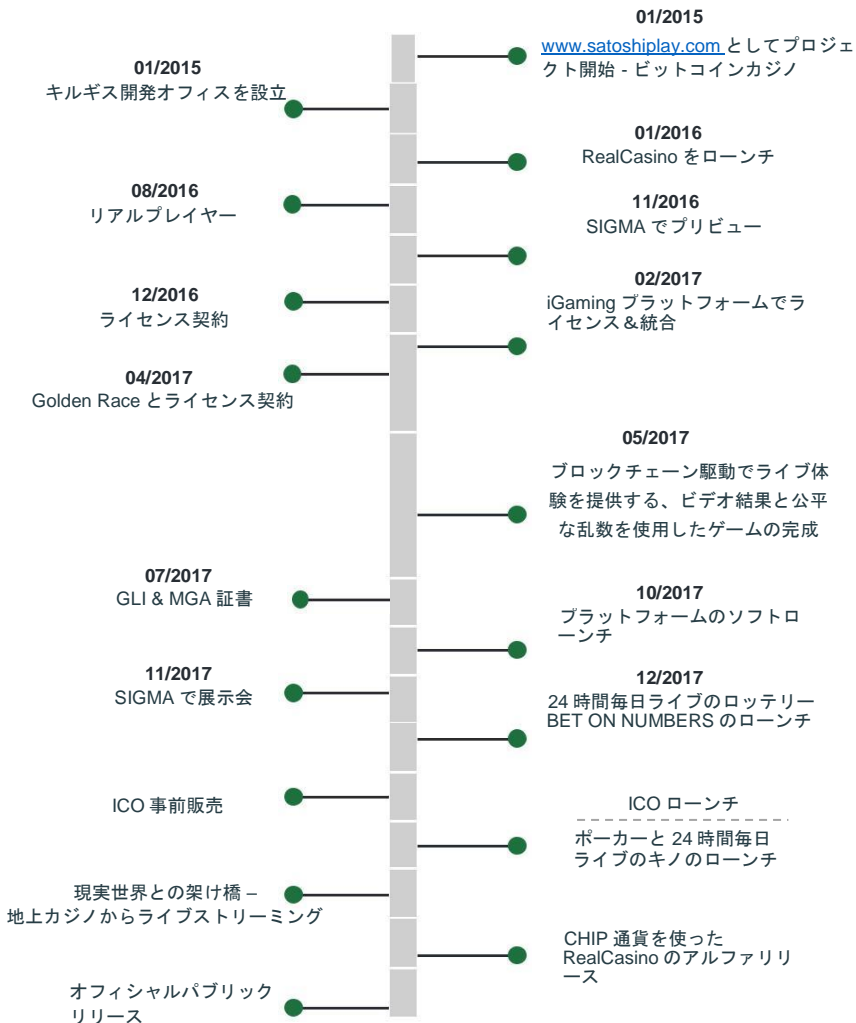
01/2015
www.satoshiplay.com としてプロジェクト開始 - ビットコインカジノ

01/2015
キルギス開発オフィスを設立

01/2016
RealCasino をローンチ

08/2016
リアルプレイヤー

11/2016
SIGMA でプリビュー

12/2016
ライセンス契約

02/2017
iGaming プラットフォームでライセンス＆統合

04/2017
Golden Race とライセンス契約

05/2017
ブロックチェーン駆動でライブ体験を提供する、ビデオ結果と公平な乱数を使用したゲームの完成

07/2017
GLI & MGA 証書

10/2017
プラットフォームのソフトローンチ

11/2017
SIGMA で展示会

12/2017
24 時間毎日ライブのロッテリー BET ON NUMBERS のローンチ

ICO 事前販売

ICO ローンチ

ポーカーと 24 時間毎日ライブのキノのローンチ

現実世界との架け橋 – 地上カジノからライブストリーミング

CHIP 通貨を使った RealCasino のアルファリリース

オフィシャルパブリックリリース